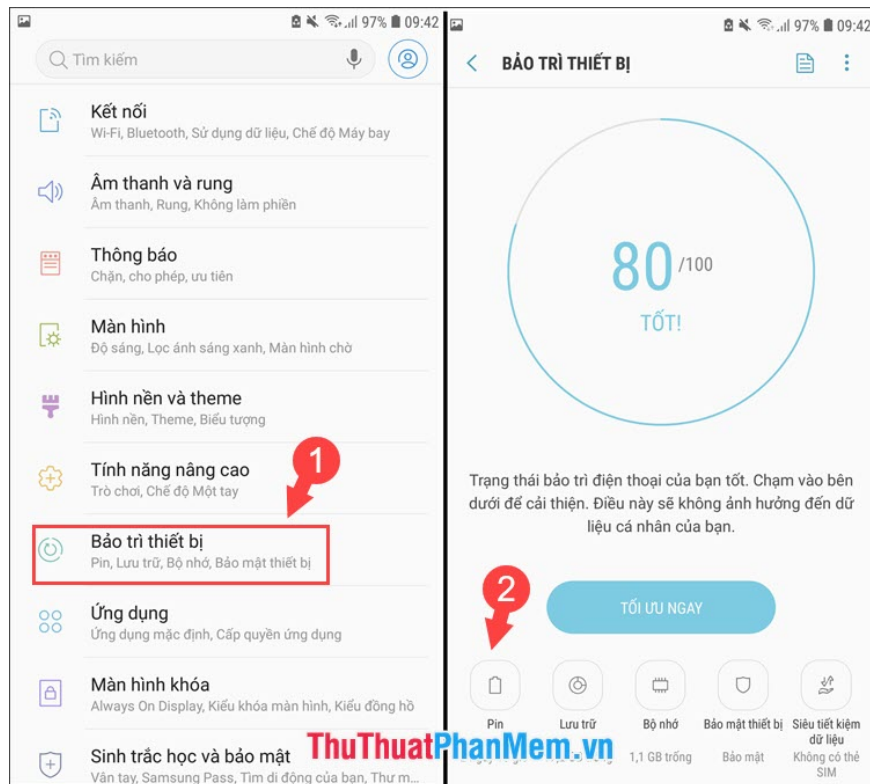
97% 09:42

Tìm kiếm

Kết nối
Wi-Fi, Bluetooth, Sử dụng dữ liệu, Chế độ Máy bay

Âm thanh và rung
Âm thanh, Rung, Không làm phiền

Thông báo
Chặn, cho phép, ưu tiên

Màn hình
Độ sáng, Lọc ánh sáng xanh, Màn hình chờ

Hình nền và theme
Hình nền, Theme, Biểu tượng

Tính năng nâng cao
Trò chơi, Chế độ Một tay

1

Bảo trì thiết bị
Pin, Lưu trữ, Bộ nhớ, Bảo mật thiết bị

Ứng dụng
Ứng dụng mặc định, Cấp quyền ứng dụng

Màn hình khóa
Always On Display, Kiểu khóa màn hình, Kiểu đồng hồ

Sinh trắc học và bảo mật
Vân tay, Samsung Pass, Tìm di động của bạn, Thư m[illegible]

97% 09:42

BẢO TRÌ THIẾT BỊ

80 /100
TỐT!

Trạng thái bảo trì điện thoại của bạn tốt. Chạm vào bên dưới để cải thiện. Điều này sẽ không ảnh hưởng đến dữ liệu cá nhân của bạn.

2

TỐI ƯU NGAY

Pin
Lưu trữ
Bộ nhớ
1,1 GB trống
Bảo mật thiết bị
Bảo mật
Siêu tiết kiệm dữ liệu
Không có thẻ SIM

ThuThuatPhanMem.vn